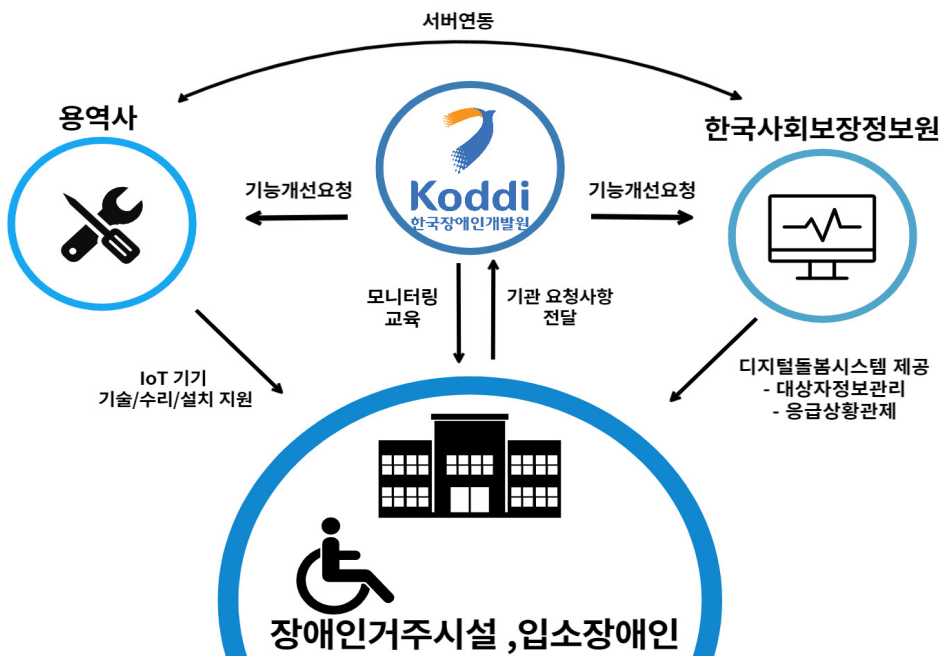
서버연동

용역사

Koddi
한국장애인개발원

한국사회보장정보원

기능개선요청

기능개선요청

모니터링
교육

기관 요청사항
전달

IoT 기기
기술/수리/설치 지원

디지털돌봄시스템 제공
- 대상자정보관리
- 응급상황관제

장애인거주시설 ,입소장애인